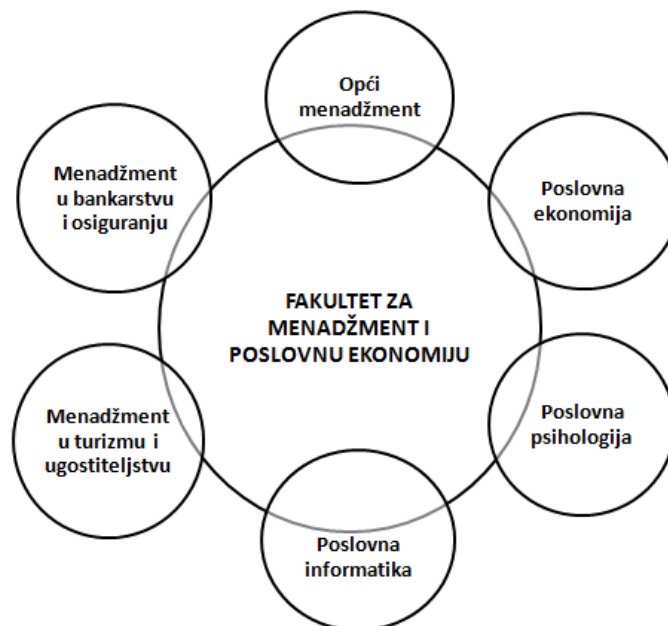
Opći menadžment

Poslovna ekonomija

Poslovna psihologija

Poslovna informatika

Menadžment u turizmu i ugostiteljstvu

Menadžment u bankarstvu i osiguranju

FAKULTET ZA MENADŽMENT I POSLOVNU EKONOMIJU